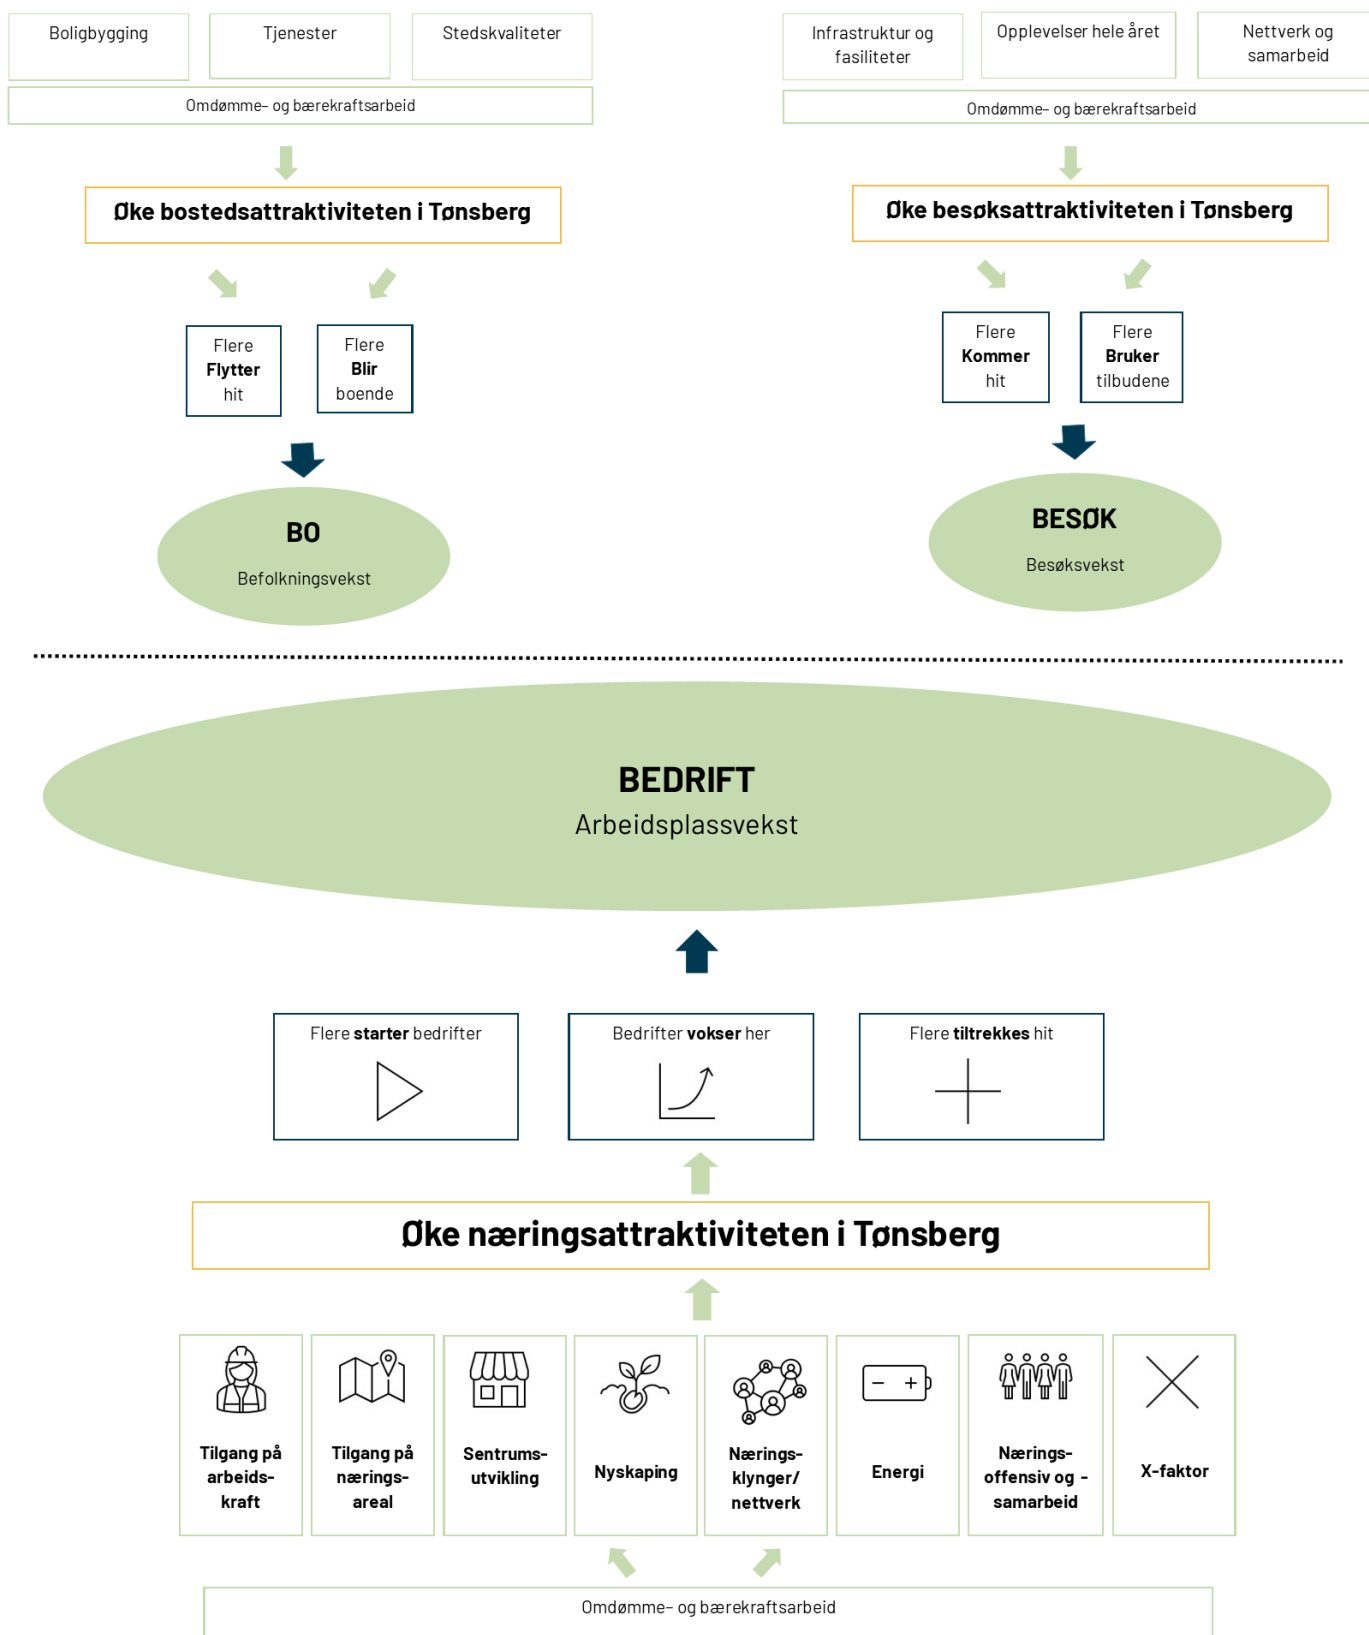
Boligbygging

Tjenester

Stedskvaliteter

Omdømme- og bærekraftsarbeid

Øke bostedsattraktiviteten i Tønsberg

Flere Flytter hit

Flere Blir boende

BO

Befolkningsvekst

Infrastruktur og fasiliteter

Opplevelser hele året

Nettverk og samarbeid

Omdømme- og bærekraftsarbeid

Øke besøksattraktiviteten i Tønsberg

Flere Kommer hit

Flere Bruker tilbudene

BESØK

Besøksvekst

BEDRIFT

Arbeidsplassvekst

Flere **starter** bedrifter

Bedrifter **vokser** her

Flere **tiltrekkes** hit

Øke næringsattraktiviteten i Tønsberg

Tilgang på arbeids-kraft

Tilgang på nærings-areal

Sentrums-utvikling

Nyskaping

Nærings-klynger/ nettverk

Energi

Nærings-offensiv og - samarbeid

X-faktor

Omdømme- og bærekraftsarbeid